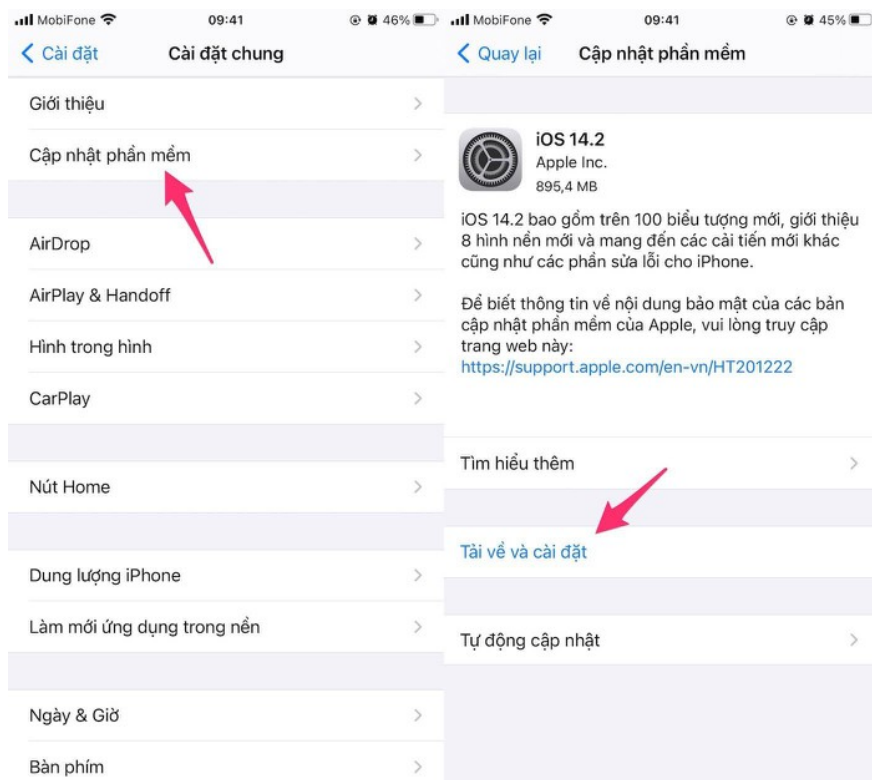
MobiFone 09:41 46%

Cài đặt

Cài đặt chung

Giới thiệu

Cập nhật phần mềm

AirDrop

AirPlay & Handoff

Hình trong hình

CarPlay

Nút Home

Dung lượng iPhone

Làm mới ứng dụng trong nền

Ngày & Giờ

Bàn phím

MobiFone 09:41 45%

Quay lại

Cập nhật phần mềm

iOS 14.2
Apple Inc.
895,4 MB

iOS 14.2 bao gồm trên 100 biểu tượng mới, giới thiệu 8 hình nền mới và mang đến các cải tiến mới khác cũng như các phần sửa lỗi cho iPhone.

Để biết thông tin về nội dung bảo mật của các bản cập nhật phần mềm của Apple, vui lòng truy cập trang web này:
https://support.apple.com/en-vn/HT201222

Tìm hiểu thêm

Tải về và cài đặt

Tự động cập nhật